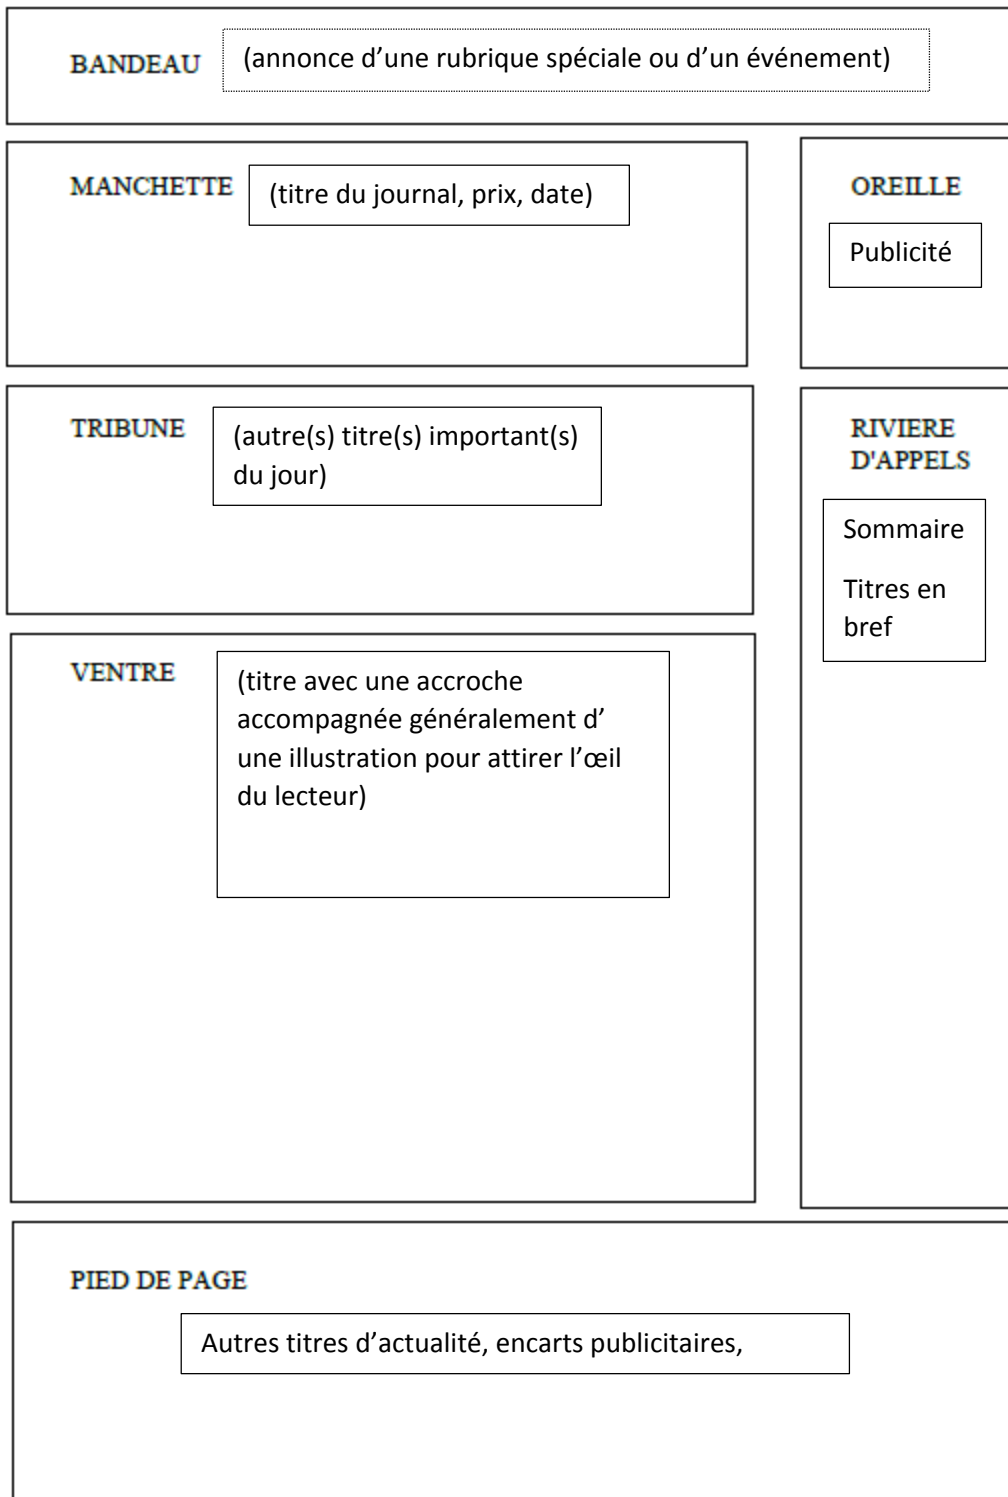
BANDEAU

(annonce d’une rubrique spéciale ou d’un événement)

MANCHETTE

(titre du journal, prix, date)

OREILLE

Publicité

TRIBUNE

(autre(s) titre(s) important(s) du jour)

RIVIERE D'APPELS

Sommaire

Titres en bref

VENTRE

(titre avec une accroche accompagnée généralement d’ une illustration pour attirer l’œil du lecteur)

PIED DE PAGE

Autres titres d’actualité, encarts publicitaires,